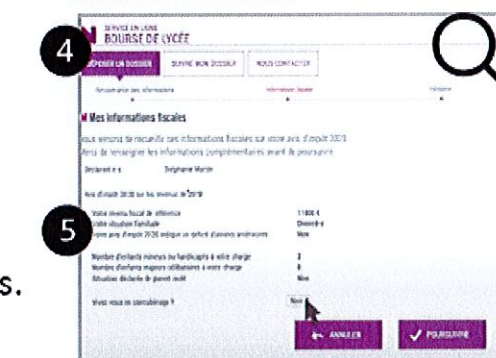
SERVICE EN LIGNE
BOURSE DE LYCÉE

4

DÉPOSER UN DOSSIER | SUIVRE MON DOSSIER | NOUS CONTACTER

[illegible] | Informations fiscales | Validation

Mes informations fiscales

Nous venons de recueillir vos informations fiscales sur votre avis d'impôt 2020.
Merci de renseigner les informations complémentaires avant de poursuivre.

Déclarant·e | Stéphanie Martin

Avis d'impôt 2020 sur les revenus de 2019

5

Votre revenu fiscal de référence | 11 800 €
Votre situation familiale | Divorcé·e
Votre avis d'impôt 2020 indique un enfant à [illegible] | Non

Nombre d'enfants mineurs ou handicapés à votre charge | 3
Nombre d'enfants majeurs célibataires à votre charge | 0
Situation déclarée de parent isolé | Non

Vivez vous en concubinage ? | Non

ANNULER | POURSUIVRE

s.